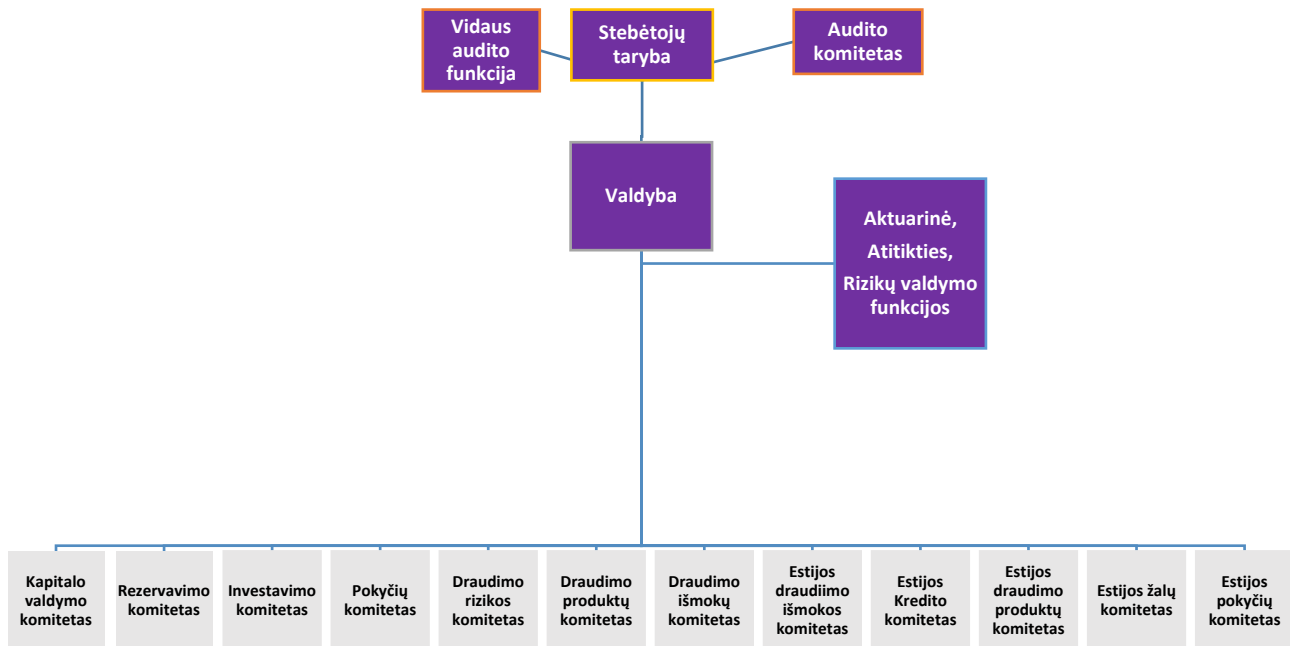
Vidaus audito funkcija

Stebėtojų taryba

Audito komitetas

Valdyba

Aktuarinė, Atitikties, Rizikų valdymo funkcijos

Kapitalo valdymo komitetas

Rezervavimo komitetas

Investavimo komitetas

Pokyčių komitetas

Draudimo rizikos komitetas

Draudimo produktų komitetas

Draudimo išmokų komitetas

Estijos draudiimo išmokos komitetas

Estijos Kredito komitetas

Estijos draudimo produktų komitetas

Estijos žalų komitetas

Estijos pokyčių komitetas